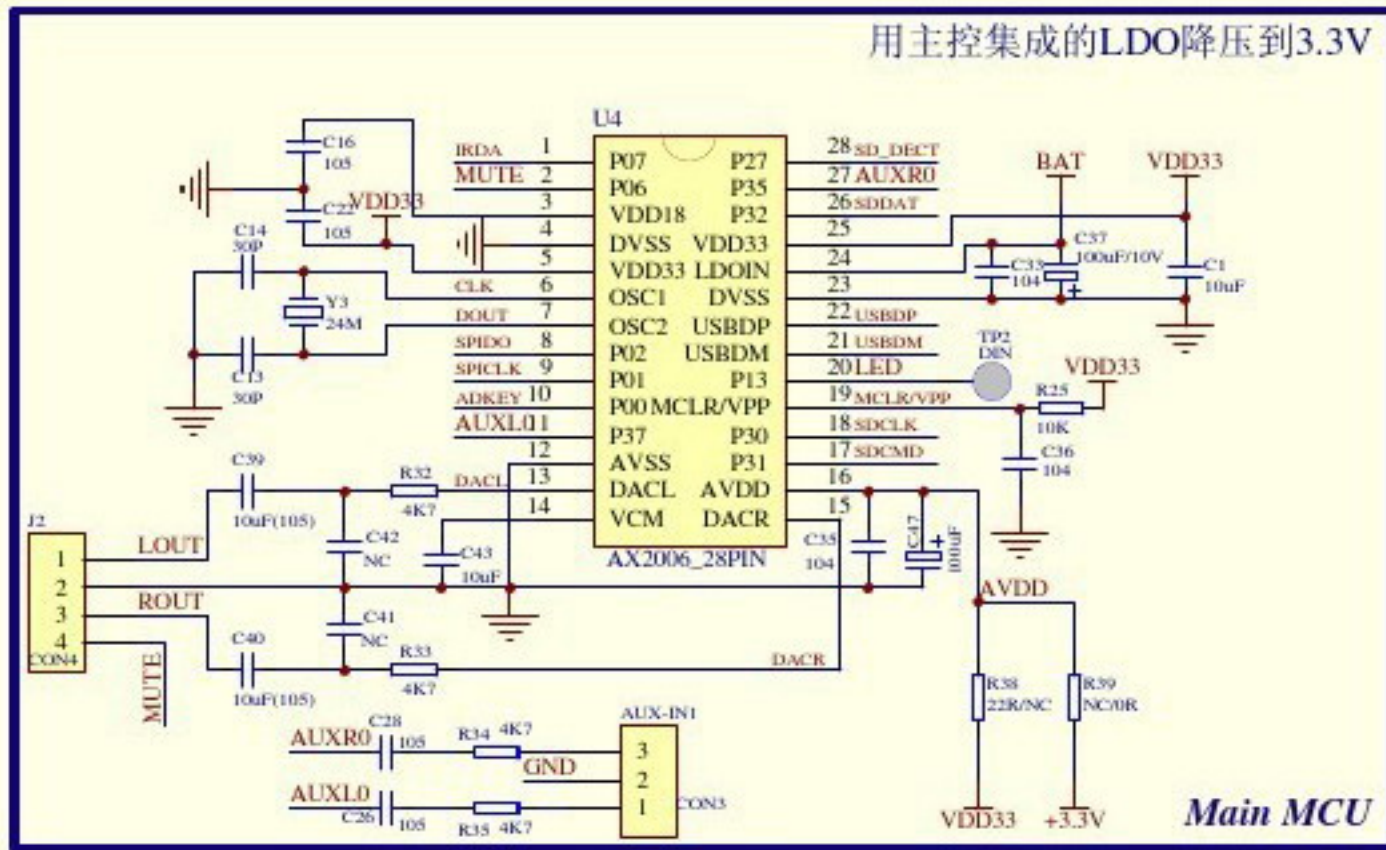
用主控集成的LDO降压到3.3V

U4

C16
105
C22
105
VDD33
C14
30P
Y3
24M
C13
30P

IRDA 1 P07
MUTE 2 P06
3 VDD18
4 DVSS
5 VDD33
CLK 6 OSC1
DOUT 7 OSC2
SPIDO 8 P02
SPICLK 9 P01
ADKEY 10 P00
AUXL0 11 P37
12 AVSS
DACL 13 DACL
14 VCM

P27 28 SD_DECT
P35 27 AUXR0
P32 26 SDDAT
VDD33 25
LDOIN 24
DVSS 23
USBDP 22 USBDP
USBDM 21 USBDM
P13 20 LED
MCLR/VPP 19 MCLR/VPP
P30 18 SDCLK
P31 17 SDCMD
AVDD 16
DACR 15

AX2006_28PIN

BAT
VDD33
C37
100uF/10V
C33
104
C1
10uF
TP2
DIN
VDD33
R25
10K
C36
104

J2
1
2
3
4
CON4
LOUT
ROUT
MUTE
C39
10uF(105)
R32
4K7
C42
NC
C43
10uF
C41
NC
C40
10uF(105)
R33
4K7
DACR
C35
104
C47
100uF
AVDD
R38
22R/NC
R39
NC/0R
VDD33
+3.3V

AUXR0
C28
105
R34 4K7
GND
AUXL0
C26
105
R35 4K7
AUX-IN1
3
2
1
CON3

Main MCU